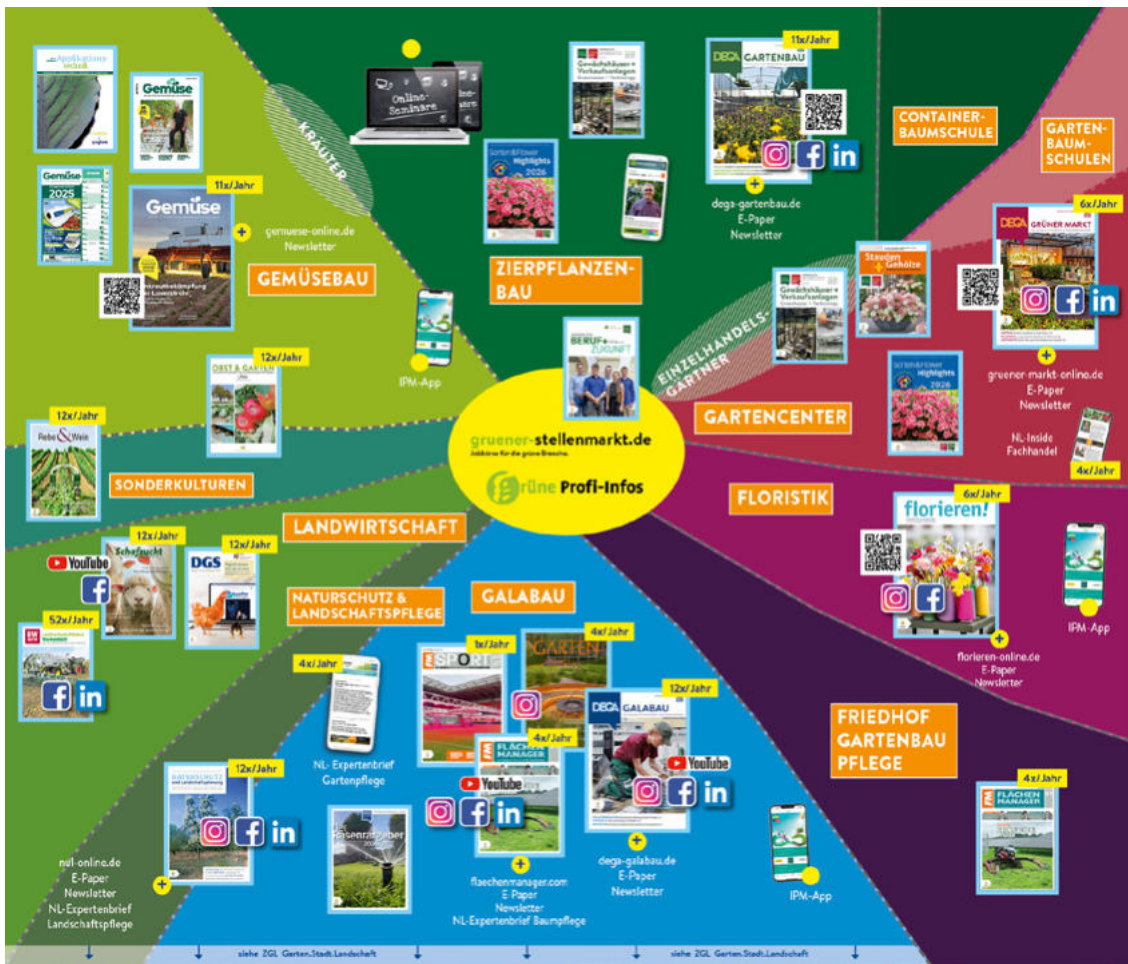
Applikationstechnik

Gemüse

Gemüse 2025

11x/Jahr

Gemüse

gemuese-online.de Newsletter

GEMÜSEBAU

KRÄUTER

Online-Seminare

Highlights 2026

ZIERPFLANZENBAU

Gewächshäuser + Verkaufsanlagen

11x/Jahr

DEGA GARTENBAU

dega-gartenbau.de E-Paper Newsletter

CONTAINERBAUMSCHULE

GARTENBAUMSCHULEN

6x/Jahr

DEGA GRÜNER MARKT

Stauden Gehölze

Gewächshäuser + Verkaufsanlagen

EINZELHANDELSGÄRTNER

Highlights 2026

gruener-markt-online.de E-Paper Newsletter

NL-Inside Fachhandel

4x/Jahr

GARTENCENTER

IPM-App

12x/Jahr

OBST & GARTEN

BERUF ZUKUNFT

gruener-stellenmarkt.de

Jobbörse für die grüne Branche

Grüne Profi-Infos

12x/Jahr

Rebe & Wein

SONDERKULTUREN

LANDWIRTSCHAFT

FLORISTIK

6x/Jahr

florieren!

florieren-online.de E-Paper Newsletter

IPM-App

YouTube

12x/Jahr

Schafzucht

12x/Jahr

DGS

52x/Jahr

NATURSCHUTZ & LANDSCHAFTSPFLEGE

GALABAU

4x/Jahr

NL- Expertenbrief Gartenpflege

1x/Jahr

SPORT

4x/Jahr

GARTEN

12x/Jahr

DEGA GALABAU

4x/Jahr

FLÄCHEN MANAGER

YouTube

YouTube

FRIEDHOF GARTENBAU PFLEGE

4x/Jahr

FLÄCHEN MANAGER

12x/Jahr

NATURSCHUTZ und Landschaftsplanung

nul-online.de E-Paper Newsletter NL-Expertenbrief Landschaftspflege

flaechenmanager.com E-Paper Newsletter NL-Expertenbrief Baumpflege

dega-galabau.de E-Paper Newsletter

IPM-App

siehe ZGL Garten.Stadt.Landschaft

siehe ZGL Garten.Stadt.Landschaft